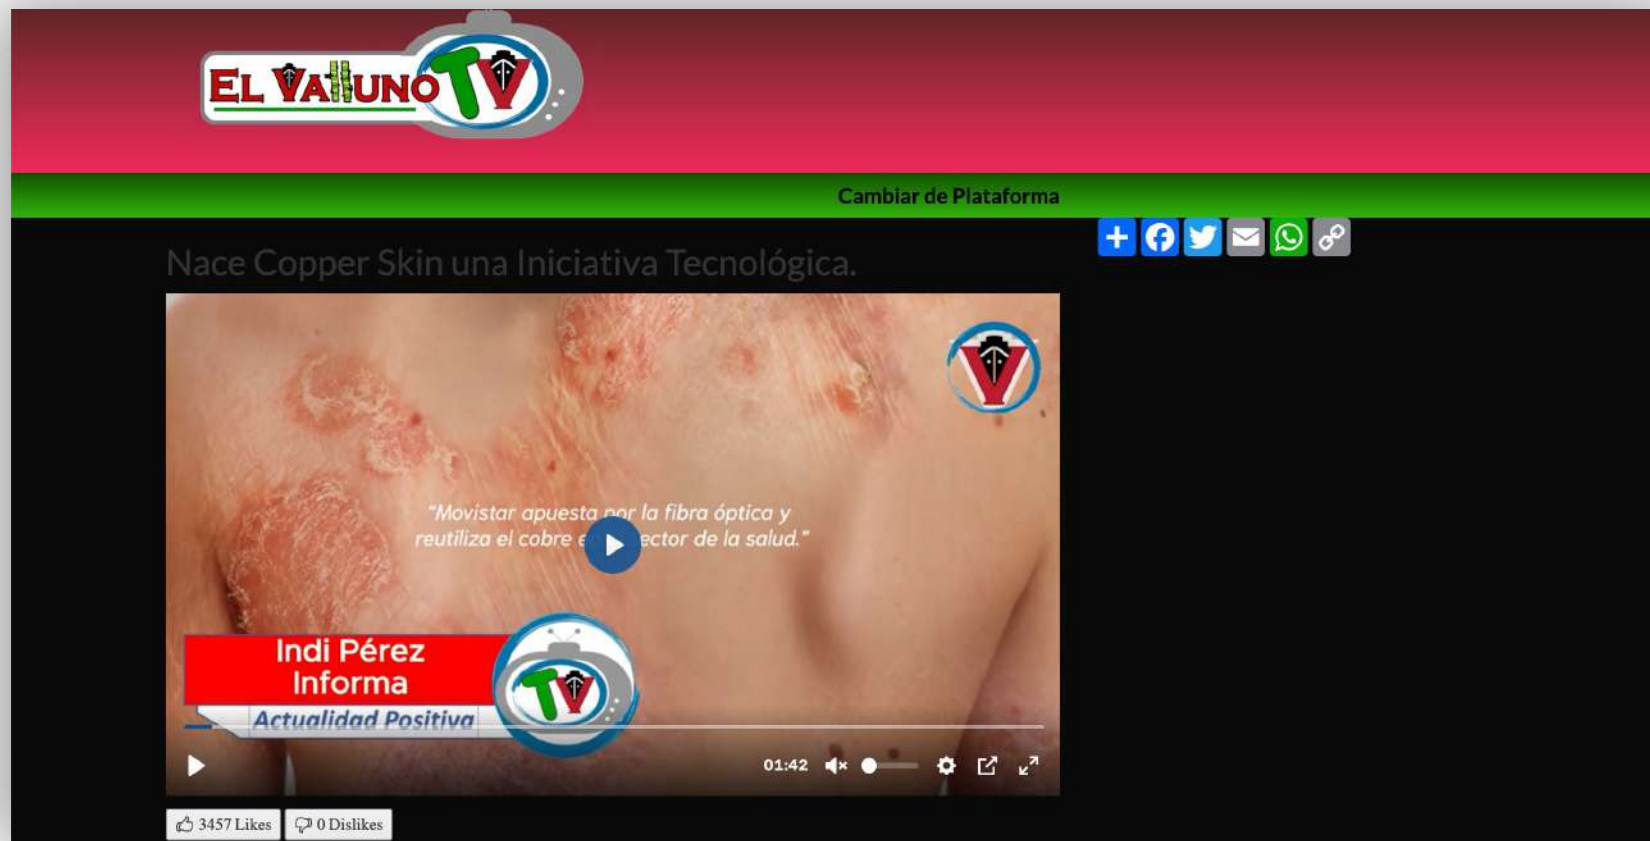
EL VALLUNO TV

Cambiar de Plataforma

Nace Copper Skin una Iniciativa Tecnológica.

"Movistar apuesta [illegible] la fibra óptica y reutiliza el cobre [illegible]ector de la salud."

Indi Pérez Informa

Actualidad Positiva

01:42

3457 Likes 0 Dislikes